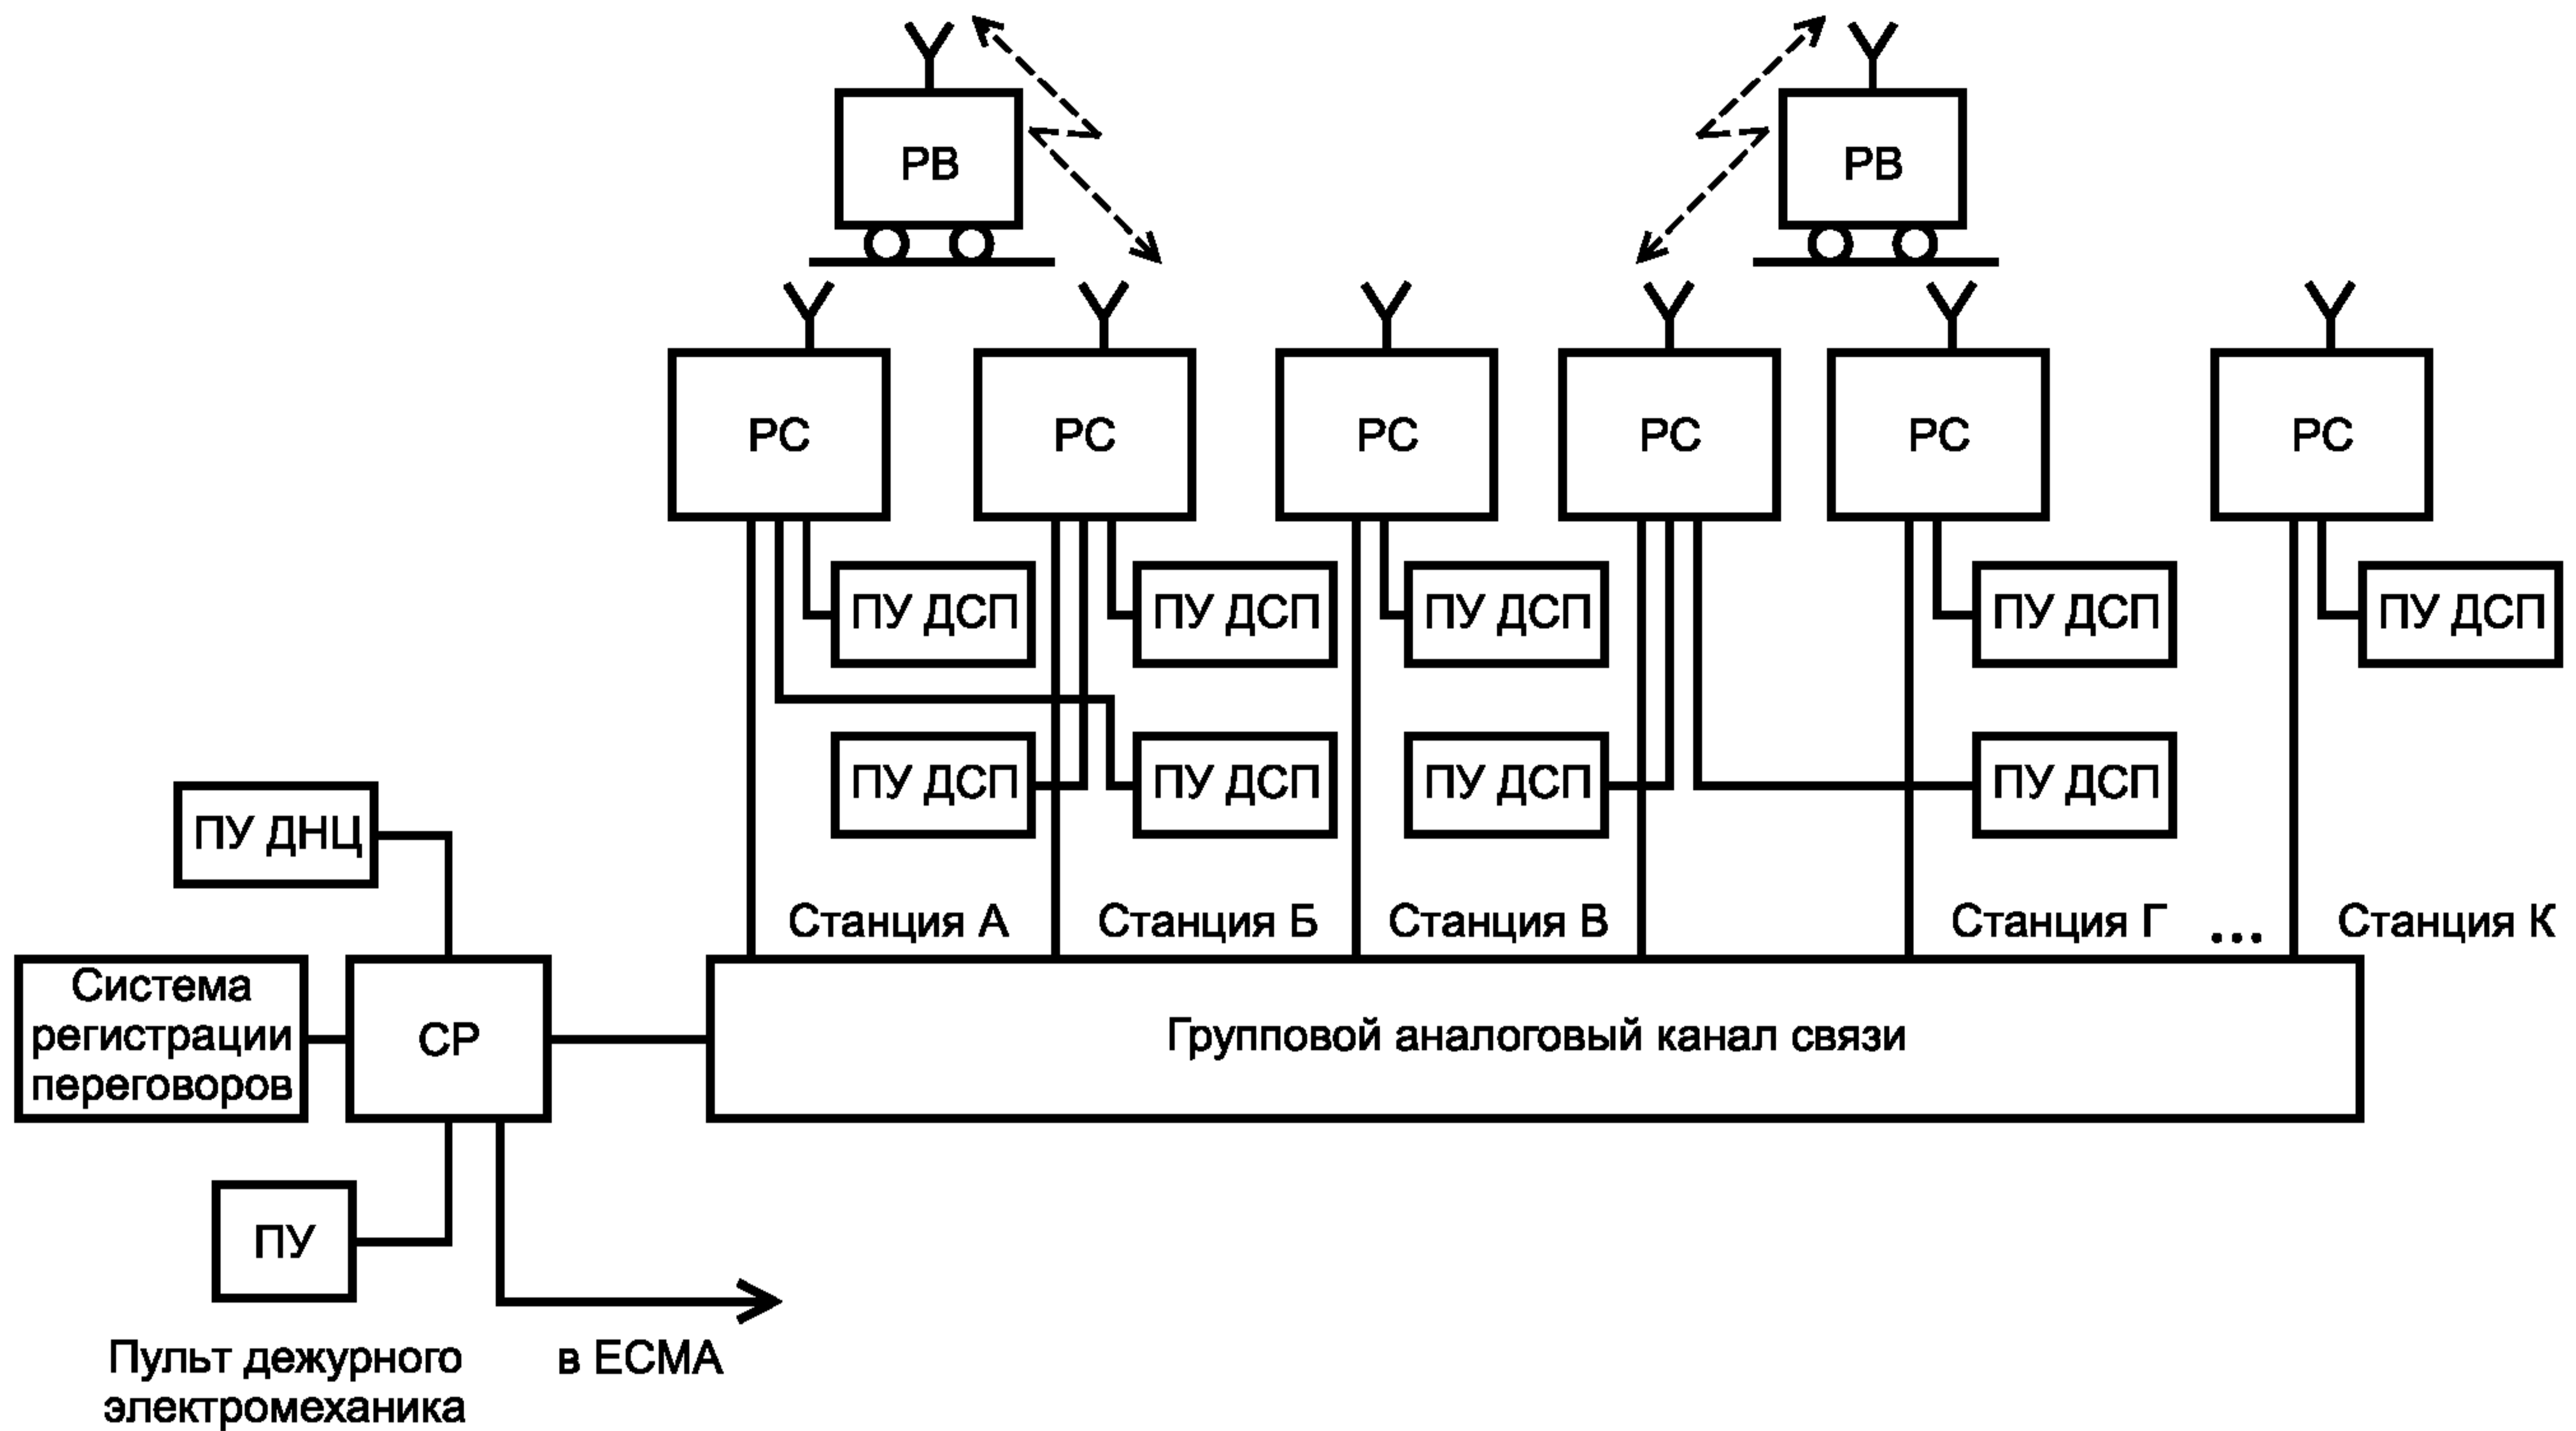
РВ

РВ

РС

РС

РС

РС

РС

РС

ПУ ДСП

ПУ ДСП

ПУ ДСП

ПУ ДСП

ПУ ДСП

ПУ ДСП

ПУ ДСП

ПУ ДСП

ПУ ДСП

ПУ ДНЦ

Станция А

Станция Б

Станция В

Станция Г

...

Станция К

Система регистрации переговоров

СР

Групповой аналоговый канал связи

ПУ

Пульт дежурного электромеханика

в ЕСМА